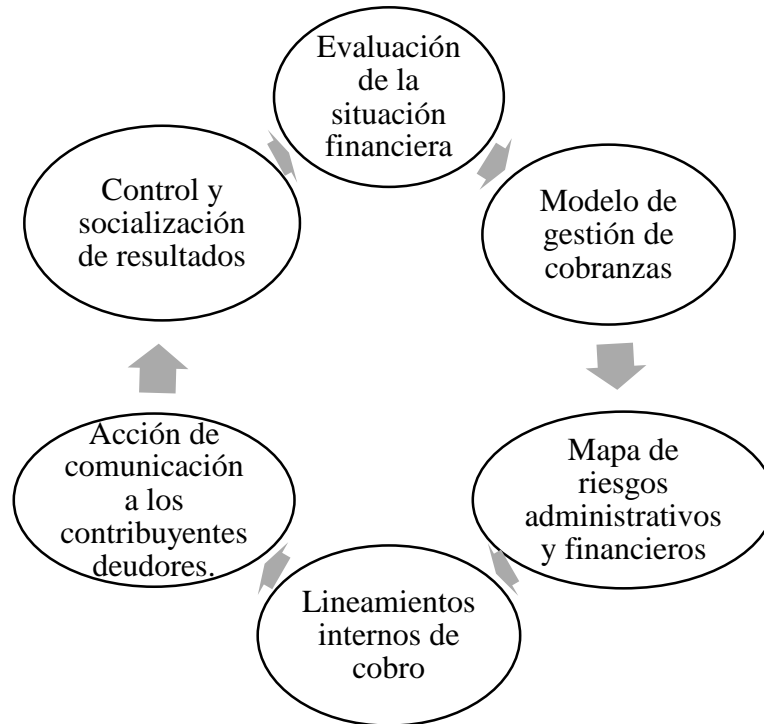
Evaluación de la situación financiera

Modelo de gestión de cobranzas

Mapa de riesgos administrativos y financieros

Lineamientos internos de cobro

Acción de comunicación a los contribuyentes deudores.

Control y socialización de resultados